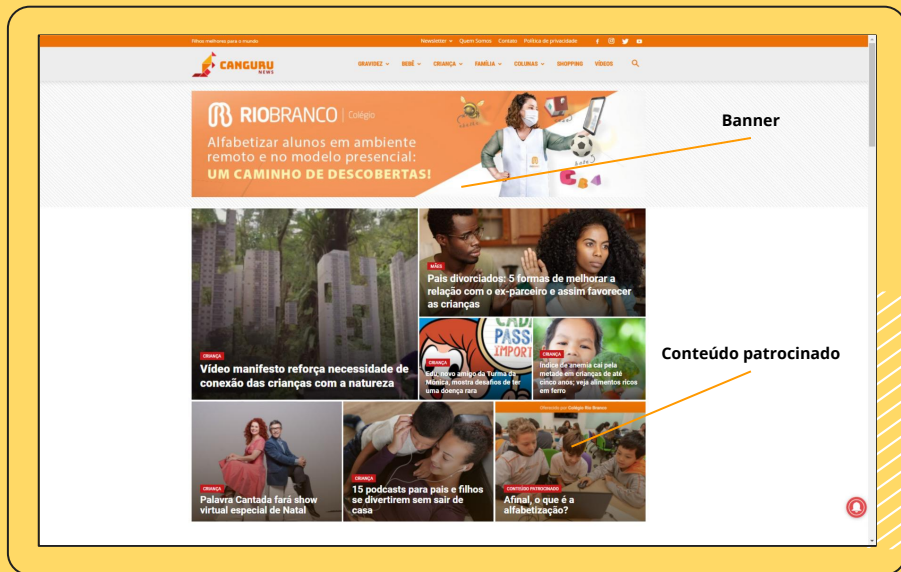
Filhos melhores para o mundo

Newsletter Quem Somos Contato Política de privacidade

CANGURU NEWS

GRAVIDEZ BEBÊ CRIANÇA FAMÍLIA COLUNAS SHOPPING VÍDEOS

RIOBRANCO | Colégio

Alfabetizar alunos em ambiente remoto e no modelo presencial: UM CAMINHO DE DESCOBERTAS!

Banner

MÃES

Pais divorciados: 5 formas de melhorar a relação com o ex-parceiro e assim favorecer as crianças

CRIANÇA

Vídeo manifesto reforça necessidade de conexão das crianças com a natureza

CRIANÇA

Edu, novo amigo da Turma da Mônica, mostra desafios de ter uma doença rara

CRIANÇA

Índice de anemia cai pela metade em crianças de até cinco anos; veja alimentos ricos em ferro

Conteúdo patrocinado

Oferecido por Colégio Rio Branco

CRIANÇA

Palavra Cantada fará show virtual especial de Natal

CRIANÇA

15 podcasts para pais e filhos se divertirem sem sair de casa

CONTEÚDO PATROCINADO

Afinal, o que é a alfabetização?